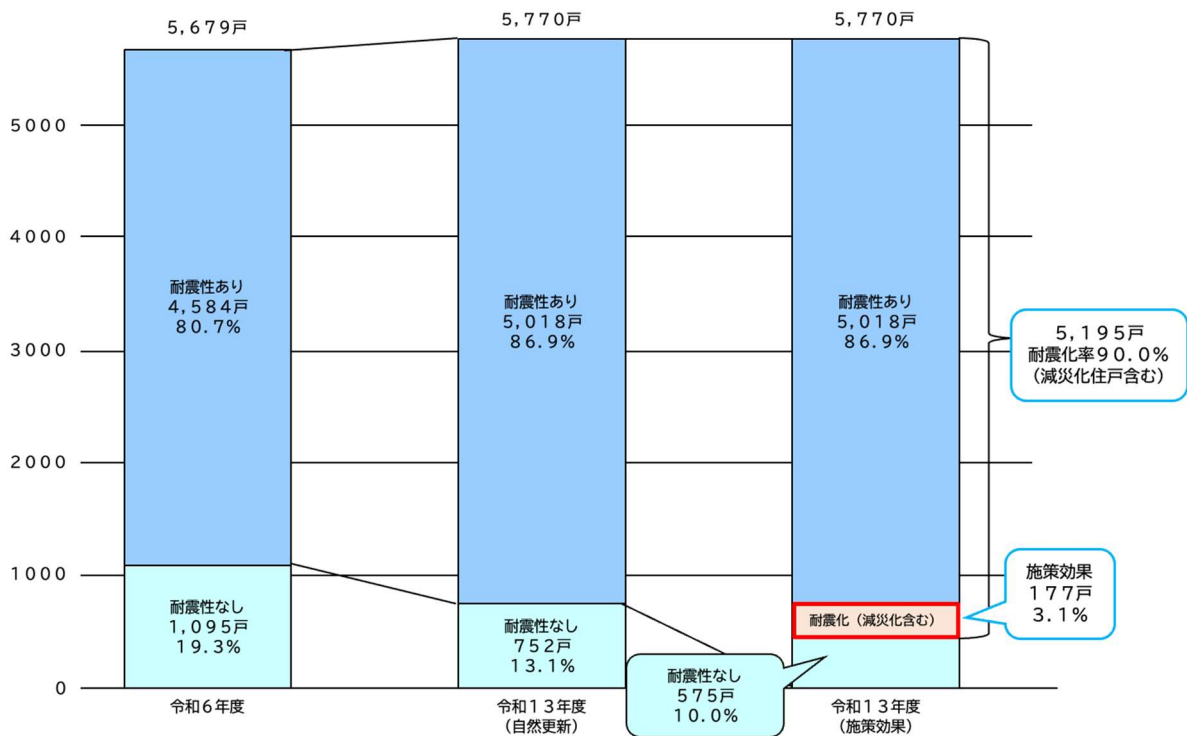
5,679戸

5,770戸

5,770戸

5000

4000

3000

2000

1000

0

耐震性あり
4,584戸
80.7%

耐震性なし
1,095戸
19.3%

令和6年度

耐震性あり
5,018戸
86.9%

耐震性なし
752戸
13.1%

令和13年度
(自然更新)

耐震性あり
5,018戸
86.9%

耐震化（減災化含む）

令和13年度
(施策効果)

5,195戸
耐震化率90.0%
(減災化住戸含む)

施策効果
177戸
3.1%

耐震性なし
575戸
10.0%